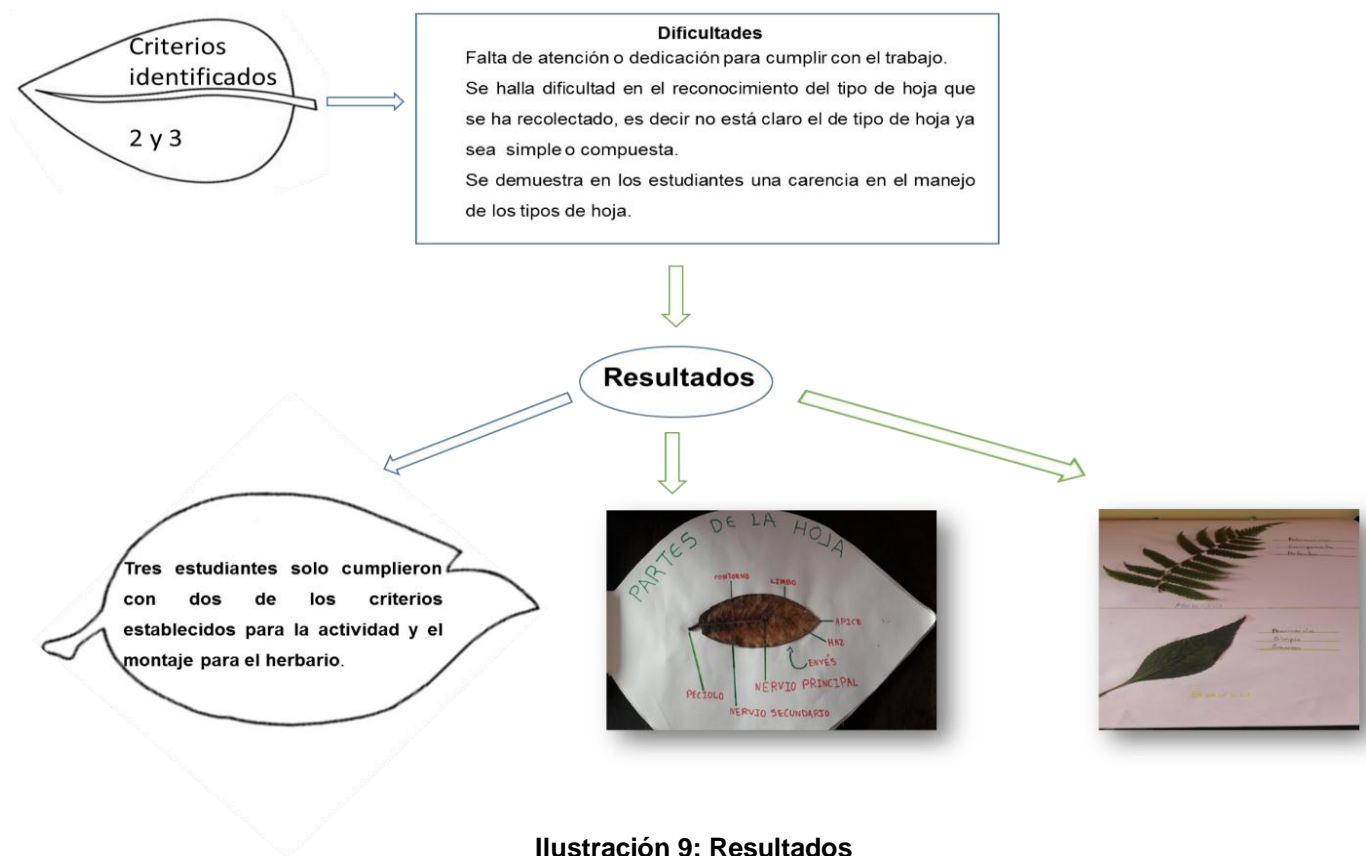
Criterios identificados

2 y 3

Dificultades

Falta de atención o dedicación para cumplir con el trabajo.

Se halla dificultad en el reconocimiento del tipo de hoja que se ha recolectado, es decir no está claro el de tipo de hoja ya sea simple o compuesta.

Se demuestra en los estudiantes una carencia en el manejo de los tipos de hoja.

Resultados

Tres estudiantes solo cumplieron con dos de los criterios establecidos para la actividad y el montaje para el herbario.

PARTES DE LA HOJA

CONTORNO

LIMBO

APICE

HAZ

ENVÉS

NERVIO PRINCIPAL

PECIOLO

NERVIO SECUNDARIO

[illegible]

Ilustración 9: Resultados